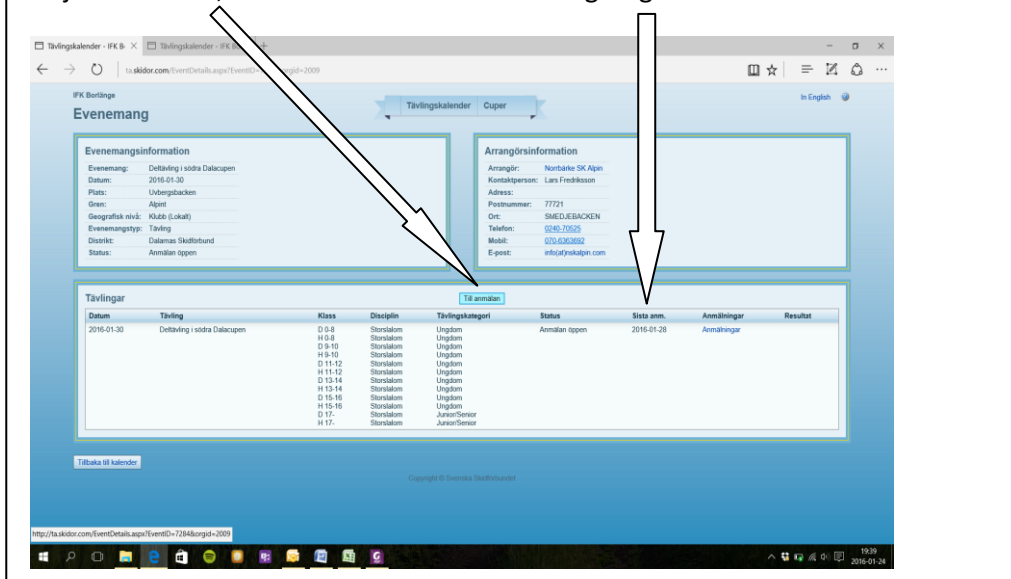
Tävlingskalender - IFK B ×   Tävlingskalender - IFK B

ta.skidor.com/EventDetails.aspx?EventID=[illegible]orgid=2009

IFK Borlänge

Evenemang

Tävlingskalender   Cuper

In English

Evenemangsinformation

| | |
|---|---|
| Evenemang: | Deltävling i södra Dalacupen |
| Datum: | 2016-01-30 |
| Plats: | Uvbergsbacken |
| Gren: | Alpint |
| Geografisk nivå: | Klubb (Lokalt) |
| Evenemangstyp: | Tävling |
| Distrikt: | Dalarnas Skidförbund |
| Status: | Anmälan öppen |

Arrangörsinformation

| | |
|---|---|
| Arrangör: | Norrbärke SK Alpin |
| Kontaktperson: | Lars Fredriksson |
| Adress: | |
| Postnummer: | 77721 |
| Ort: | SMEDJEBACKEN |
| Telefon: | 0240-70525 |
| Mobil: | 070-6363692 |
| E-post: | info(at)nskalpin.com |

Tävlingar

Till anmälan

| Datum | Tävling | Klass | Disciplin | Tävlingskategori | Status | Sista anm. | Anmälningar | Resultat |
|---|---|---|---|---|---|---|---|---|
| 2016-01-30 | Deltävling i södra Dalacupen | D 0-8<br>H 0-8<br>D 9-10<br>H 9-10<br>D 11-12<br>H 11-12<br>D 13-14<br>H 13-14<br>D 15-16<br>H 15-16<br>D 17-<br>H 17- | Storslalom<br>Storslalom<br>Storslalom<br>Storslalom<br>Storslalom<br>Storslalom<br>Storslalom<br>Storslalom<br>Storslalom<br>Storslalom<br>Storslalom<br>Storslalom | Ungdom<br>Ungdom<br>Ungdom<br>Ungdom<br>Ungdom<br>Ungdom<br>Ungdom<br>Ungdom<br>Ungdom<br>Ungdom<br>Junior/Senior<br>Junior/Senior | Anmälan öppen | 2016-01-28 | Anmälningar | |

Tillbaka till kalender

Copyright © Svenska Skidförbundet

http://ta.skidor.com/EventDetails.aspx?EventID=7284&orgid=2009

19:39
2016-01-24